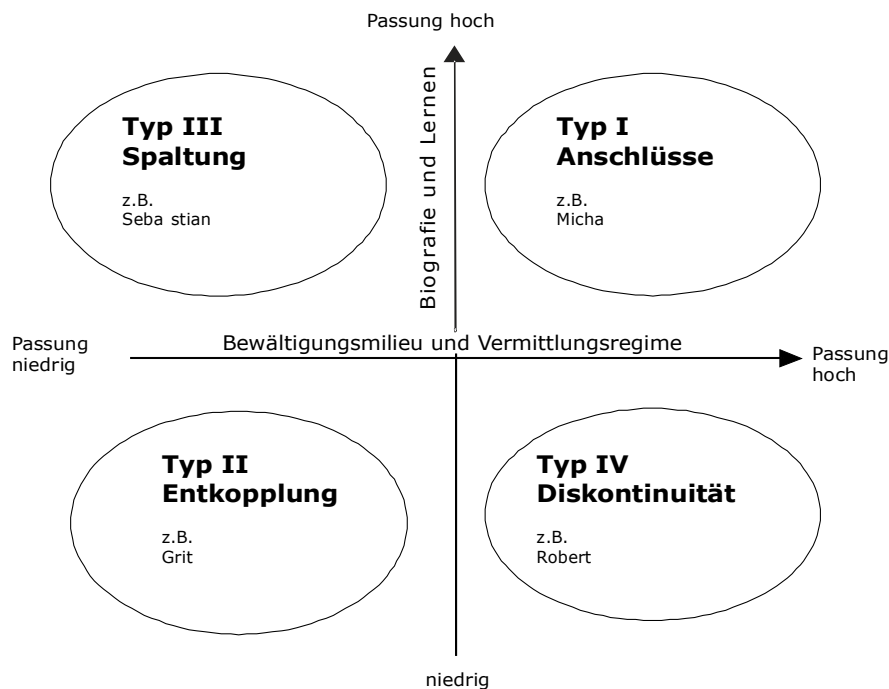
Passung hoch

Biografie und Lernen

Typ III
Spaltung

z.B.
Seba stian

Typ I
Anschlüsse

z.B.
Micha

Passung niedrig

Bewältigungsmilieu und Vermittlungsregime

Passung hoch

Typ II
Entkopplung

z.B.
Grit

Typ IV
Diskontinuität

z.B.
Robert

niedrig